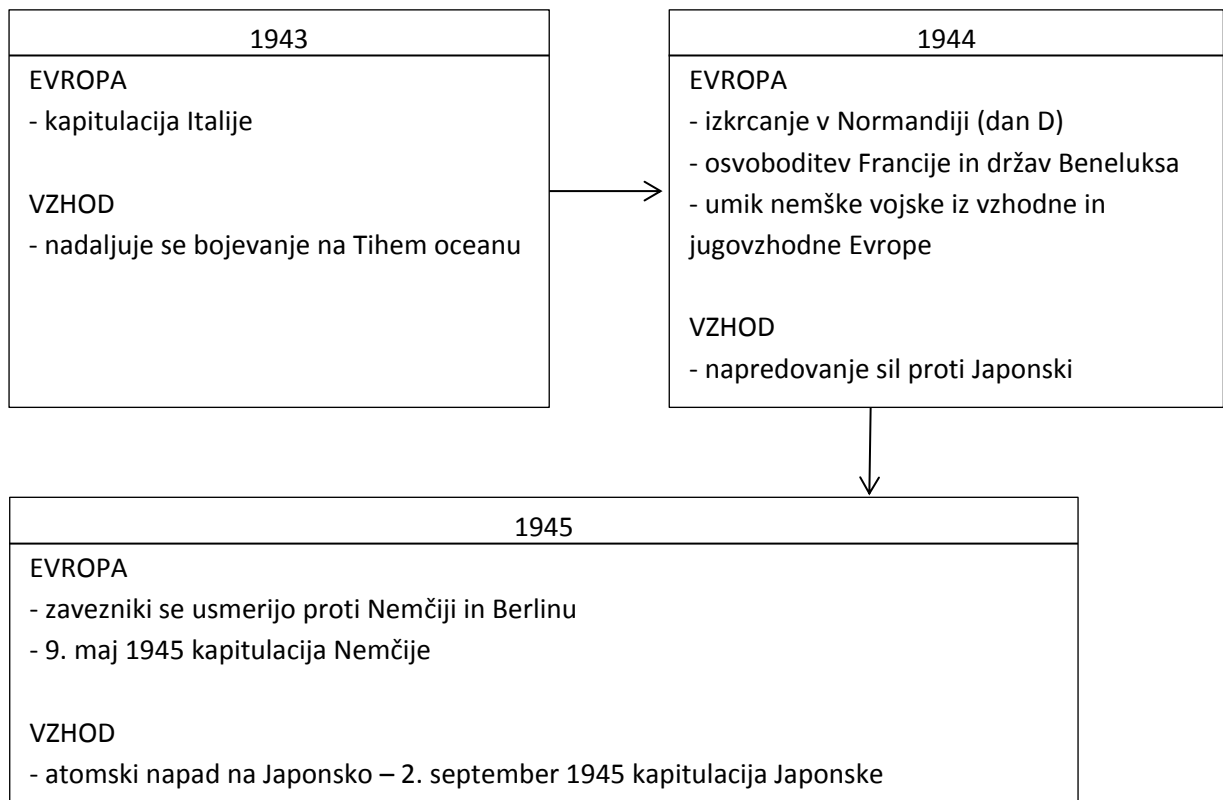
1943

EVROPA
- kapitulacija Italije

VZHOD
- nadaljuje se bojevanje na Tihem oceanu

1944

EVROPA
- izkrcanje v Normandiji (dan D)
- osvoboditev Francije in držav Beneluksa
- umik nemške vojske iz vzhodne in jugovzhodne Evrope

VZHOD
- napredovanje sil proti Japonski

1945

EVROPA
- zavezniki se usmerijo proti Nemčiji in Berlinu
- 9. maj 1945 kapitulacija Nemčije

VZHOD
- atomski napad na Japonsko – 2. september 1945 kapitulacija Japonske